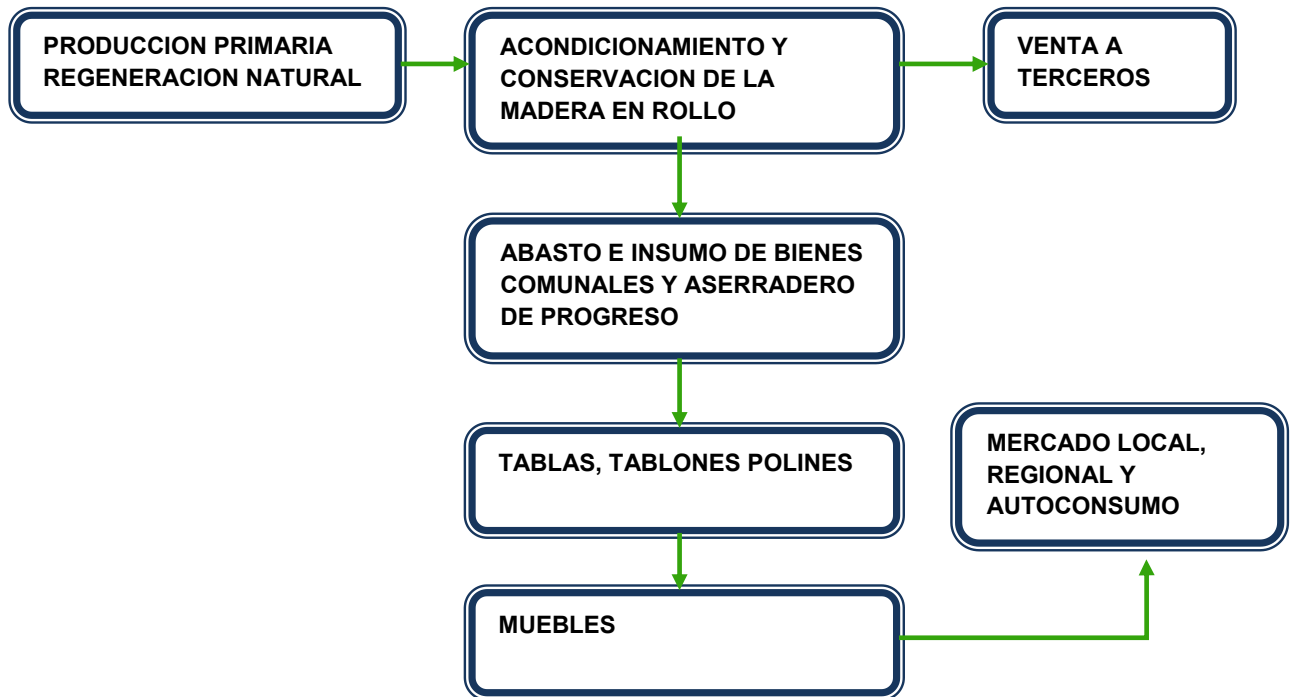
PRODUCCION PRIMARIA REGENERACION NATURAL

ACONDICIONAMIENTO Y CONSERVACION DE LA MADERA EN ROLLO

VENTA A TERCEROS

ABASTO E INSUMO DE BIENES COMUNALES Y ASERRADERO DE PROGRESO

TABLAS, TABLONES POLINES

MERCADO LOCAL, REGIONAL Y AUTOCONSUMO

MUEBLES